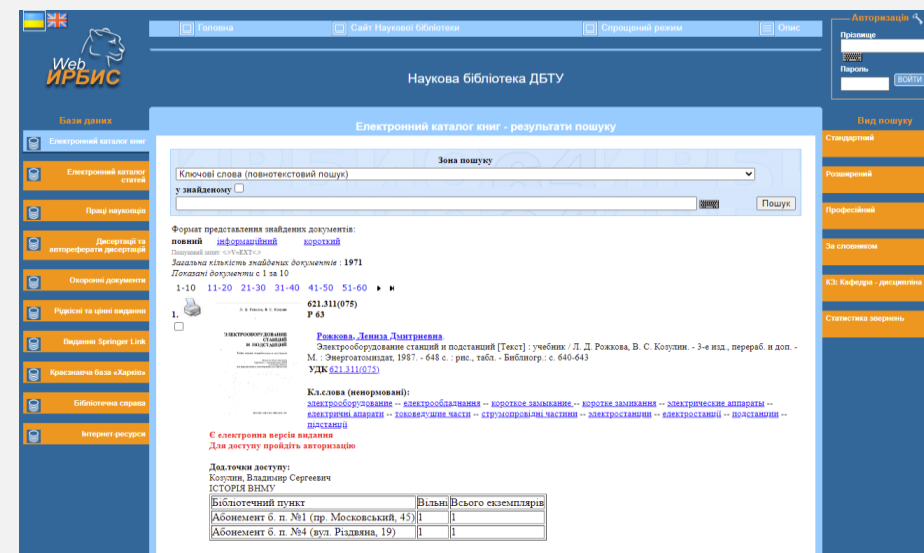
Web ИРБИС

Головна | Сайт Наукової бібліотеки | Спрощений режим | Опис

Наукова бібліотека ДБТУ

Авторизація
Прізвище
Пароль
ВОЙТИ

Бази даних
Електронний каталог книг
Електронний каталог статей
Праці науковців
Дисертації та автореферати дисертацій
Охоронні документи
Рідкісні та цінні видання
Видання Springer Link
Краєзнавча база «Харків»
Бібліотечна справа
Інтернет-ресурси

Електронний каталог книг - результати пошуку

Зона пошуку
Ключові слова (повнотекстовий пошук)
у знайденому
Пошук

Формат представлення знайдених документів:
повний інформаційний короткий
Пошуковий запит: <.>V=EXT<.>
Загальна кількість знайдених документів : 1971
Показані документи с 1 за 10
1-10 11-20 21-30 31-40 41-50 51-60

1.
621.311(075)
Р 63

Рожкова, Лениза Дмитриевна
Электрооборудование станций и подстанций [Текст] : учебник / Л. Д. Рожкова, В. С. Козулин. - 3-е изд., перераб. и доп. - М. : Энергоатомиздат, 1987. - 648 с. : рис., табл. - Библиогр.: с. 640-643
УДК 621.311(075)

Кл.слова (ненормовані):
электрооборудование -- электрооборудование -- короткое замыкание -- коротке замикання -- электрические аппараты -- електричні апарати -- токоведущие части -- струмопровідні частини -- электростанции -- електростанції -- подстанции -- підстанції
Є електронна версія видання
Для доступу пройдіть авторизацію

Дод.точки доступу:
Козулин, Владимир Сергеевич
ІСТОРІЯ ВНМУ

| Бібліотечний пункт | Вільні | Всього екземплярів |
|---|---|---|
| Абонемент б. п. №1 (пр. Московський, 45) | 1 | 1 |
| Абонемент б. п. №4 (вул. Різдвяна, 19) | 1 | 1 |

Вид пошуку
Стандартний
Розширений
Професійний
За словником
КЗ: Кафедра - дисципліна
Статистика звернень